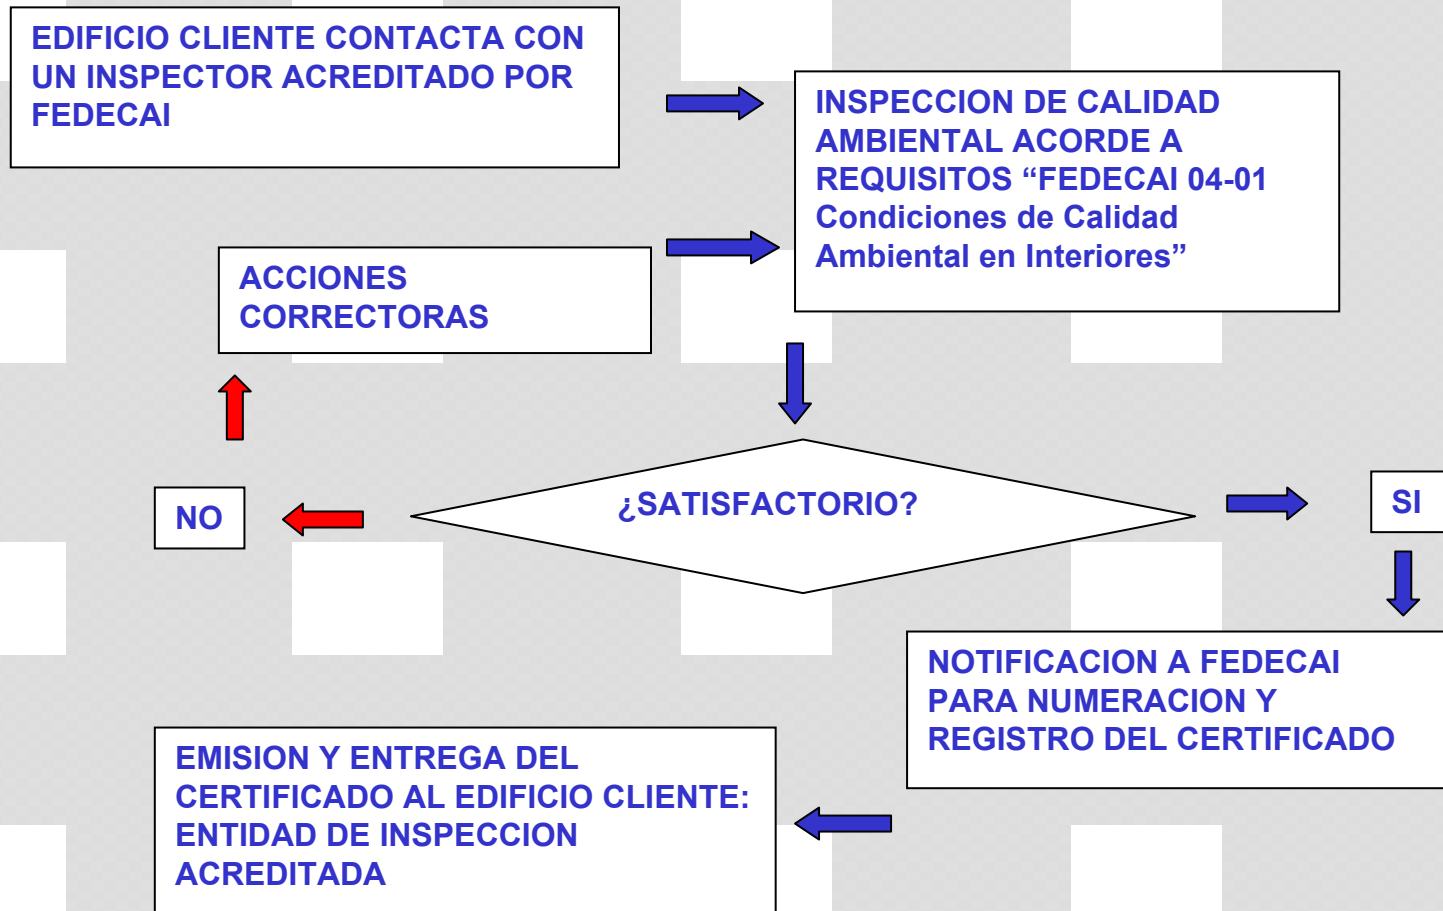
EDIFICIO CLIENTE CONTACTA CON UN INSPECTOR ACREDITADO POR FEDECAI

INSPECCION DE CALIDAD AMBIENTAL ACORDE A REQUISITOS “FEDECAI 04-01 Condiciones de Calidad Ambiental en Interiores”

ACCIONES CORRECTORAS

NO

¿SATISFACTORIO?

SI

NOTIFICACION A FEDECAI PARA NUMERACION Y REGISTRO DEL CERTIFICADO

EMISION Y ENTREGA DEL CERTIFICADO AL EDIFICIO CLIENTE: ENTIDAD DE INSPECCION ACREDITADA